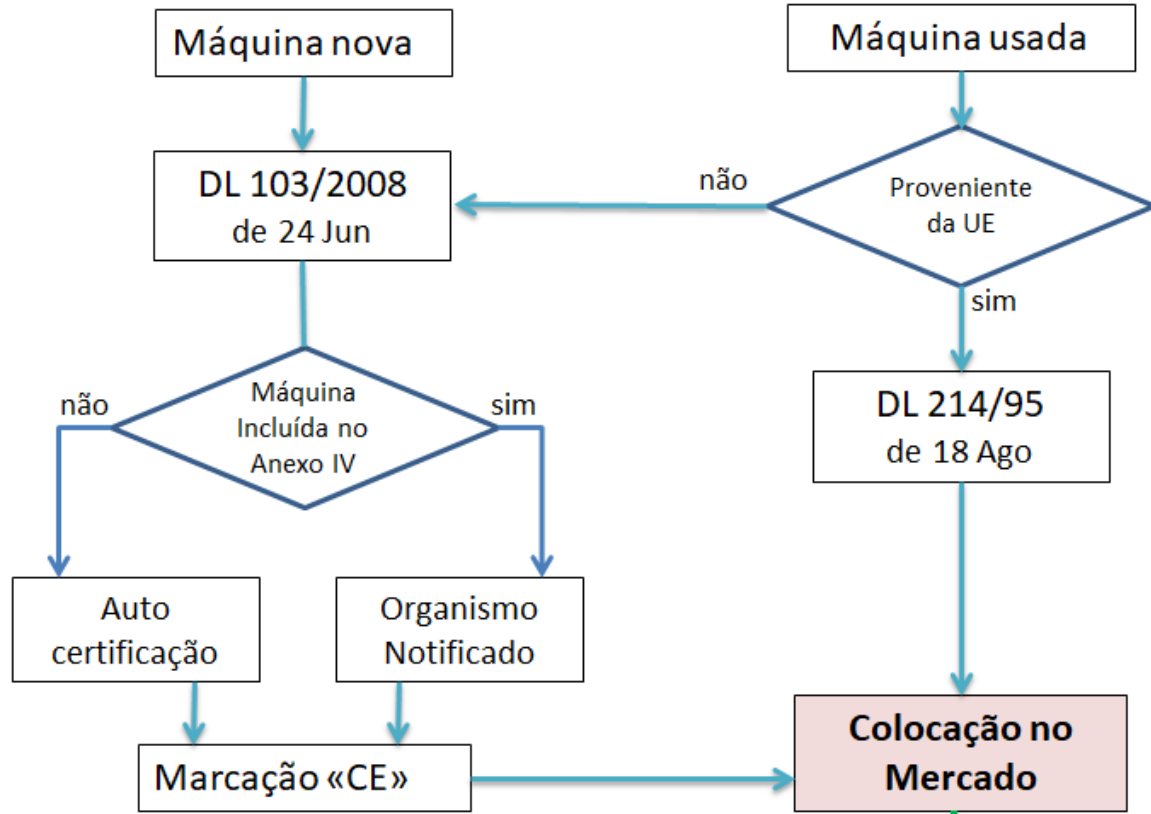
Máquina nova

Máquina usada

DL 103/2008
de 24 Jun

não

Proveniente da UE

sim

DL 214/95
de 18 Ago

não

Máquina Incluída no Anexo IV

sim

Auto certificação

Organismo Notificado

Marcação «CE»

Colocação no Mercado